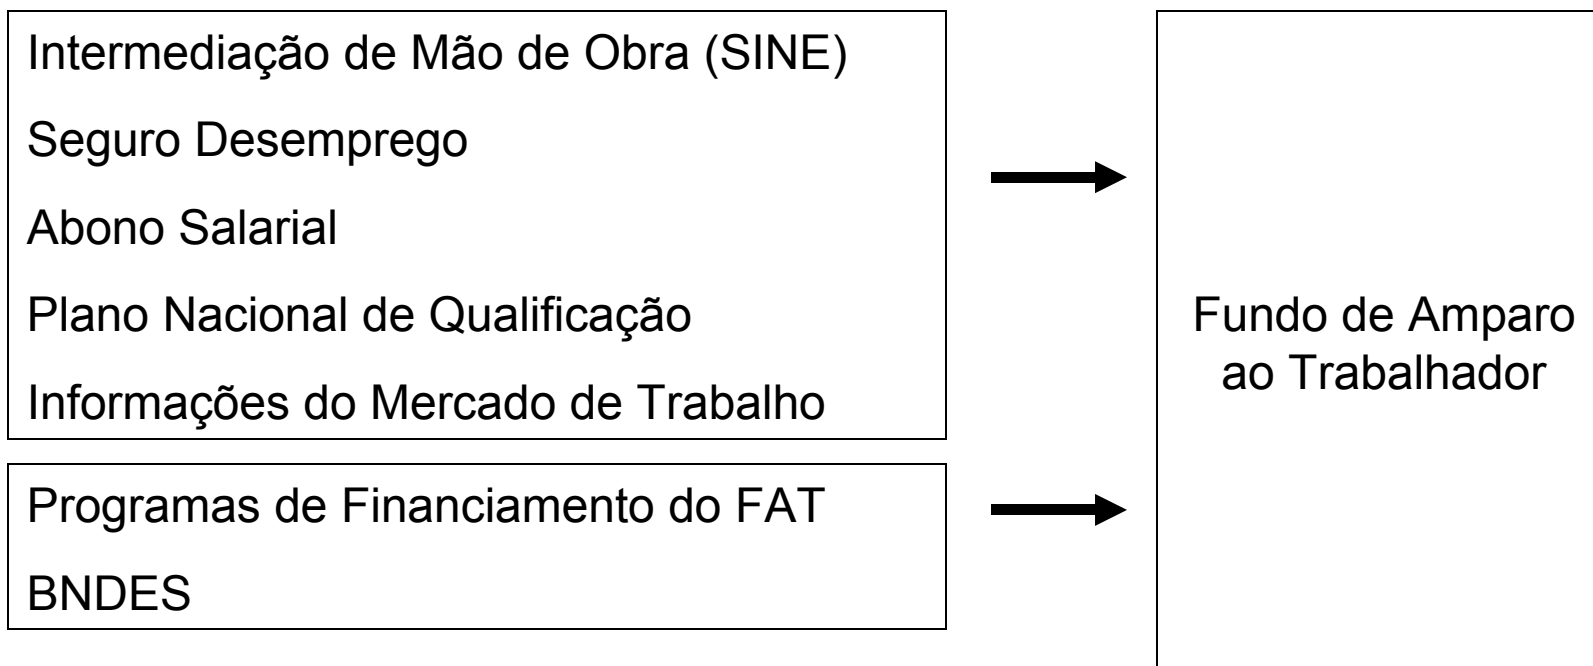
Intermediação de Mão de Obra (SINE)

Seguro Desemprego

Abono Salarial

Plano Nacional de Qualificação

Informações do Mercado de Trabalho

Programas de Financiamento do FAT

BNDES

Fundo de Amparo ao Trabalhador